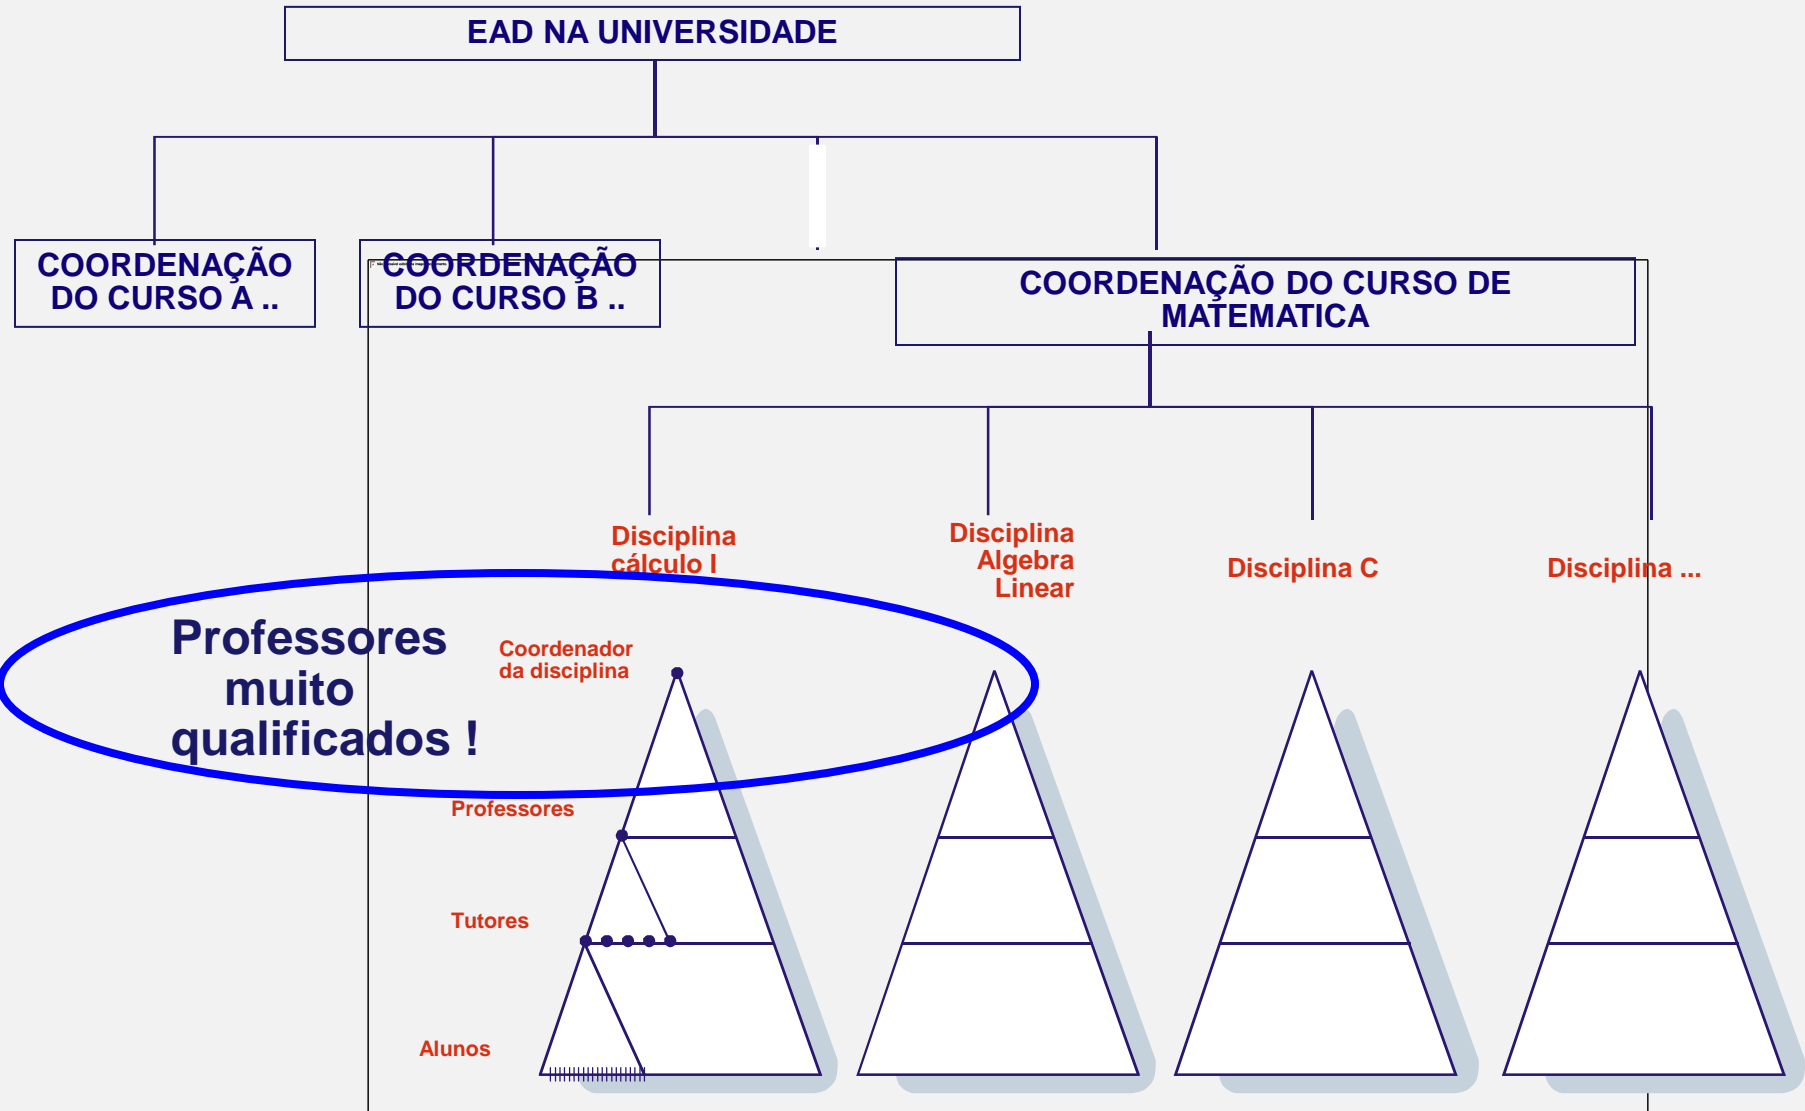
EAD NA UNIVERSIDADE

COORDENAÇÃO DO CURSO A ..

COORDENAÇÃO DO CURSO B ..

COORDENAÇÃO DO CURSO DE MATEMATICA

Disciplina cálculo I

Disciplina Algebra Linear

Disciplina C

Disciplina ...

Professores muito qualificados !

Coordenador da disciplina

Professores

Tutores

Alunos